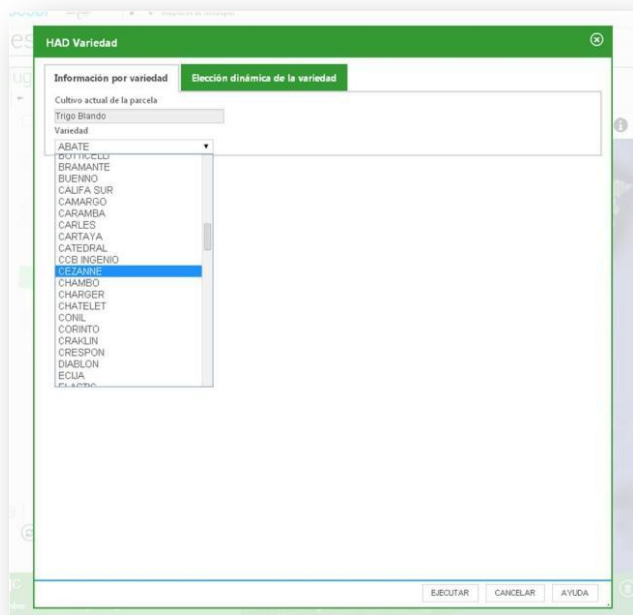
HAD Variedad

Información por variedad

Elección dinámica de la variedad

Cultivo actual de la parcela

Trigo Blando

Variedad

ABATE

BOTTICELLI
BRAMANTE
BUENNO
CALIFA SUR
CAMARGO
CARAMBA
CARLES
CARTAYA
CATEDRAL
CCB INGENIO
CEZANNE
CHAMBO
CHARGER
CHATELET
CONIL
CORINTO
CRAKLIN
CRESPON
DIABLON
ECIJA
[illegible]

EJECUTAR

CANCELAR

AYUDA